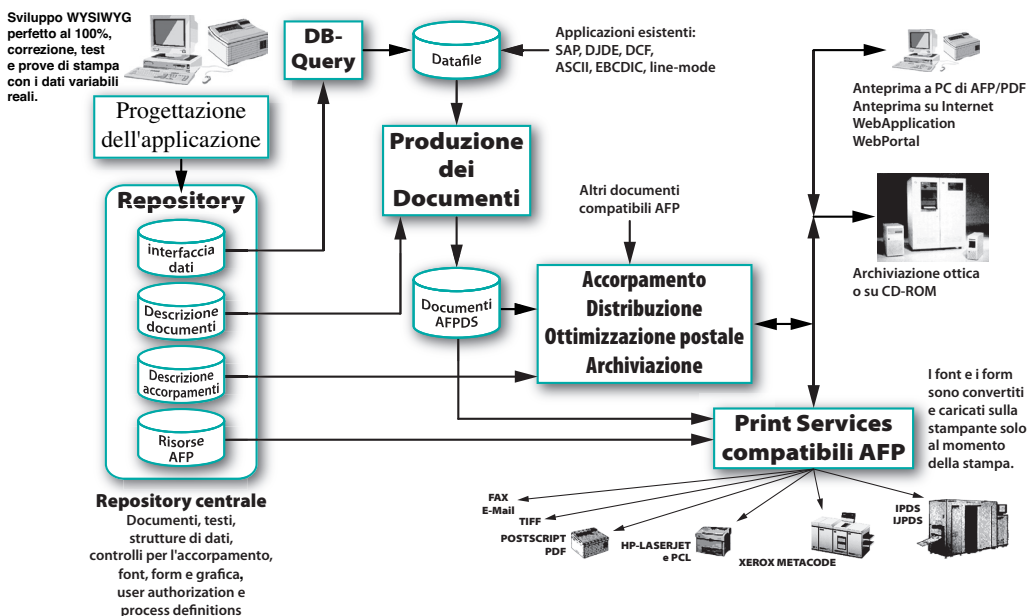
Sviluppo WYSIWYG perfetto al 100%, correzione, test e prove di stampa con i dati variabili reali.

Progettazione dell'applicazione

DB-Query

Datafile

Applicazioni esistenti: SAP, DJDE, DCF, ASCII, EBCDIC, line-mode

Anteprima a PC di AFP/PDF
Anteprima su Internet
WebApplication
WebPortal

Produzione dei Documenti

Repository

interfaccia dati

Descrizione documenti

Descrizione accorpamenti

Risorse AFP

Altri documenti compatibili AFP

Documenti AFPDS

Accorpamento
Distribuzione
Ottimizzazione postale
Archiviazione

Archiviazione ottica o su CD-ROM

I font e i form sono convertiti e caricati sulla stampante solo al momento della stampa.

Print Services compatibili AFP

Repository centrale
Documenti, testi, strutture di dati, controlli per l'accorpamento, font, form e grafica, user authorization e process definitions

FAX
E-Mail
TIFF
POSTSCRIPT
PDF
HP-LASERJET e PCL
XEROX METACODE
IPDS
IJPDS